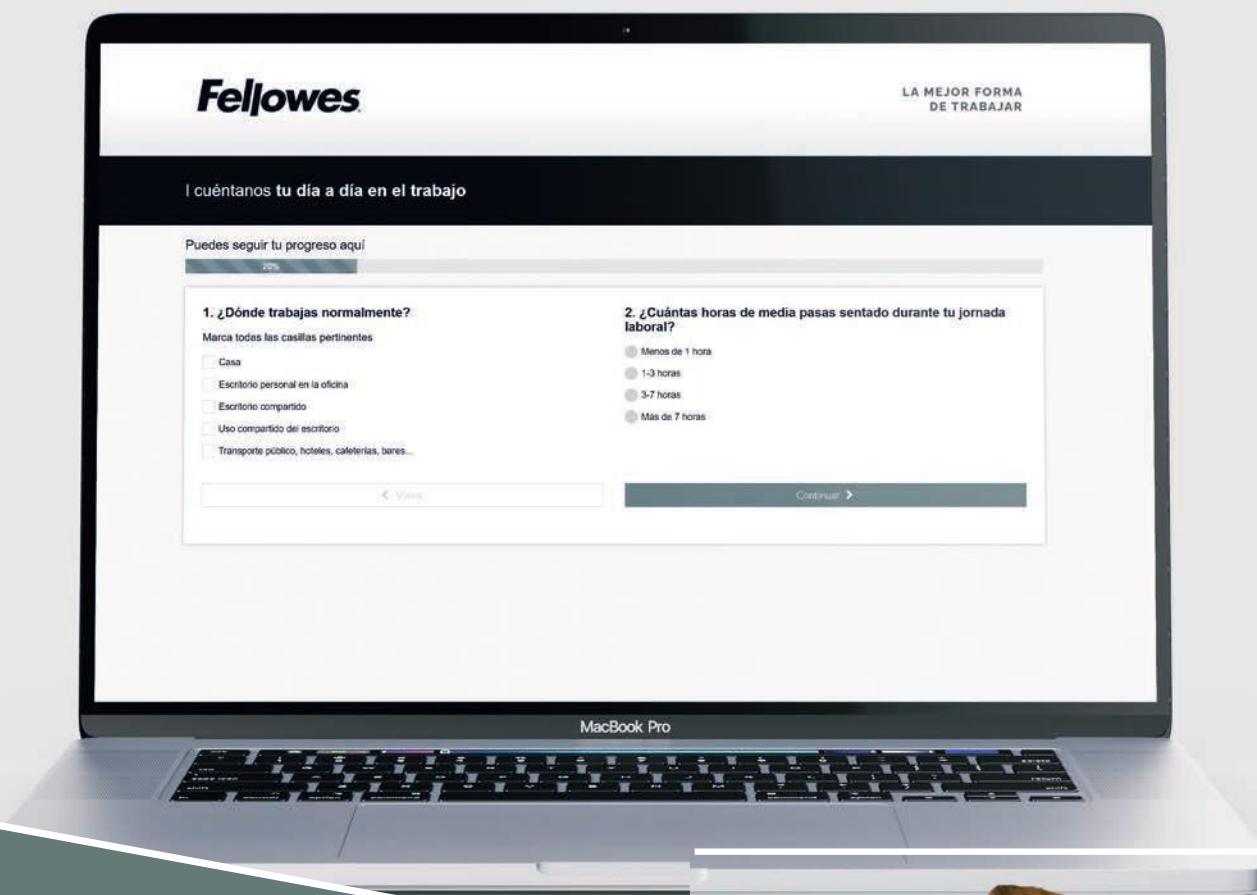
Fellowes

LA MEJOR FORMA DE TRABAJAR

I cuéntanos **tu día a día en el trabajo**

Puedes seguir tu progreso aquí

20%

1. ¿Dónde trabajas normalmente?

Marca todas las casillas pertinentes

Casa

Escritorio personal en la oficina

Escritorio compartido

Uso compartido del escritorio

Transporte público, hoteles, cafeterías, bares...

2. ¿Cuántas horas de media pasas sentado durante tu jornada laboral?

Menos de 1 hora

1-3 horas

3-7 horas

Más de 7 horas

< Volver

Continuar >

MacBook Pro